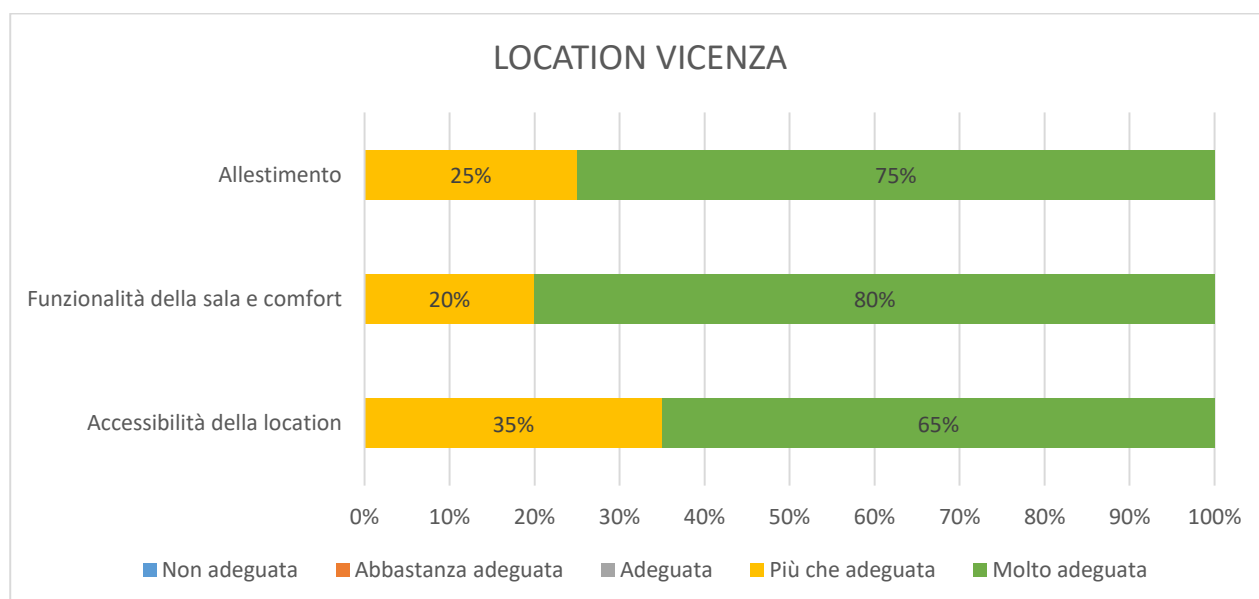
LOCATION VICENZA

Allestimento
25%
75%

Funzionalità della sala e comfort
20%
80%

Accessibilità della location
35%
65%

0% 10% 20% 30% 40% 50% 60% 70% 80% 90% 100%

Non adeguata
Abbastanza adeguata
Adeguata
Più che adeguata
Molto adeguata